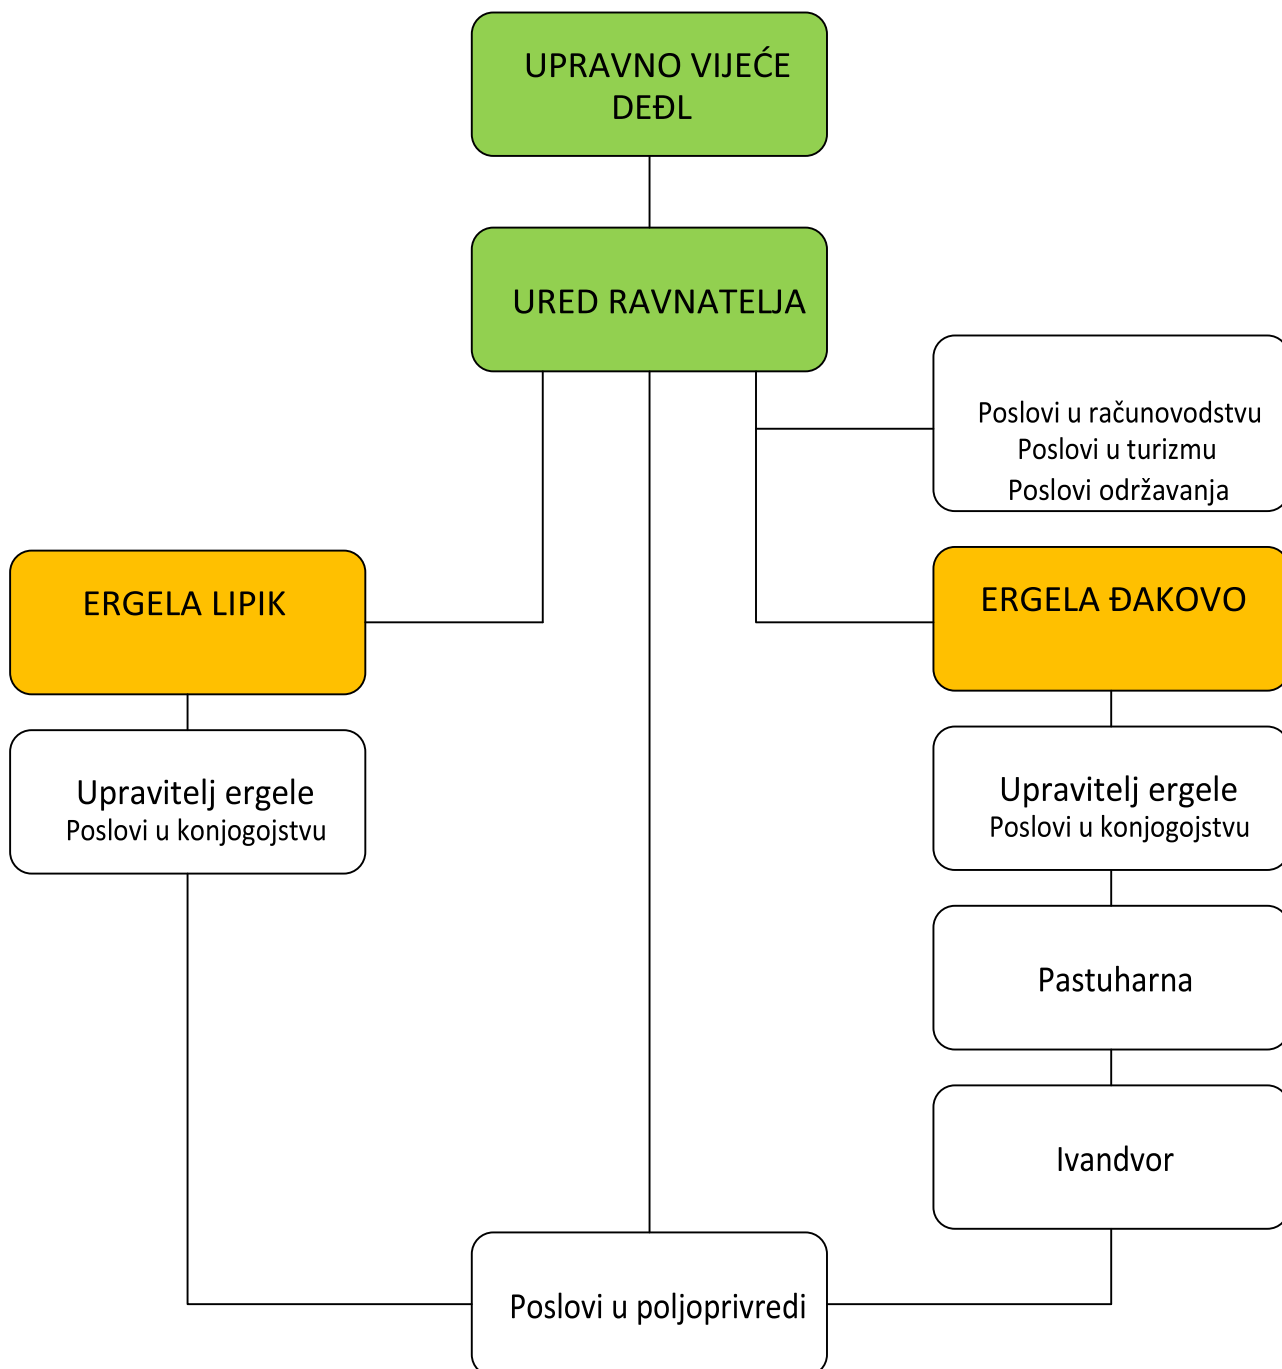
UPRAVNO VIJEĆE
DEĐL

URED RAVNATELJA

Poslovi u računovodstvu
Poslovi u turizmu
Poslovi održavanja

ERGELA LIPIK

ERGELA ĐAKOVO

Upravitelj ergele
Poslovi u konjogojstvu

Upravitelj ergele
Poslovi u konjogojstvu

Pastuharna

Ivandvor

Poslovi u poljoprivredi